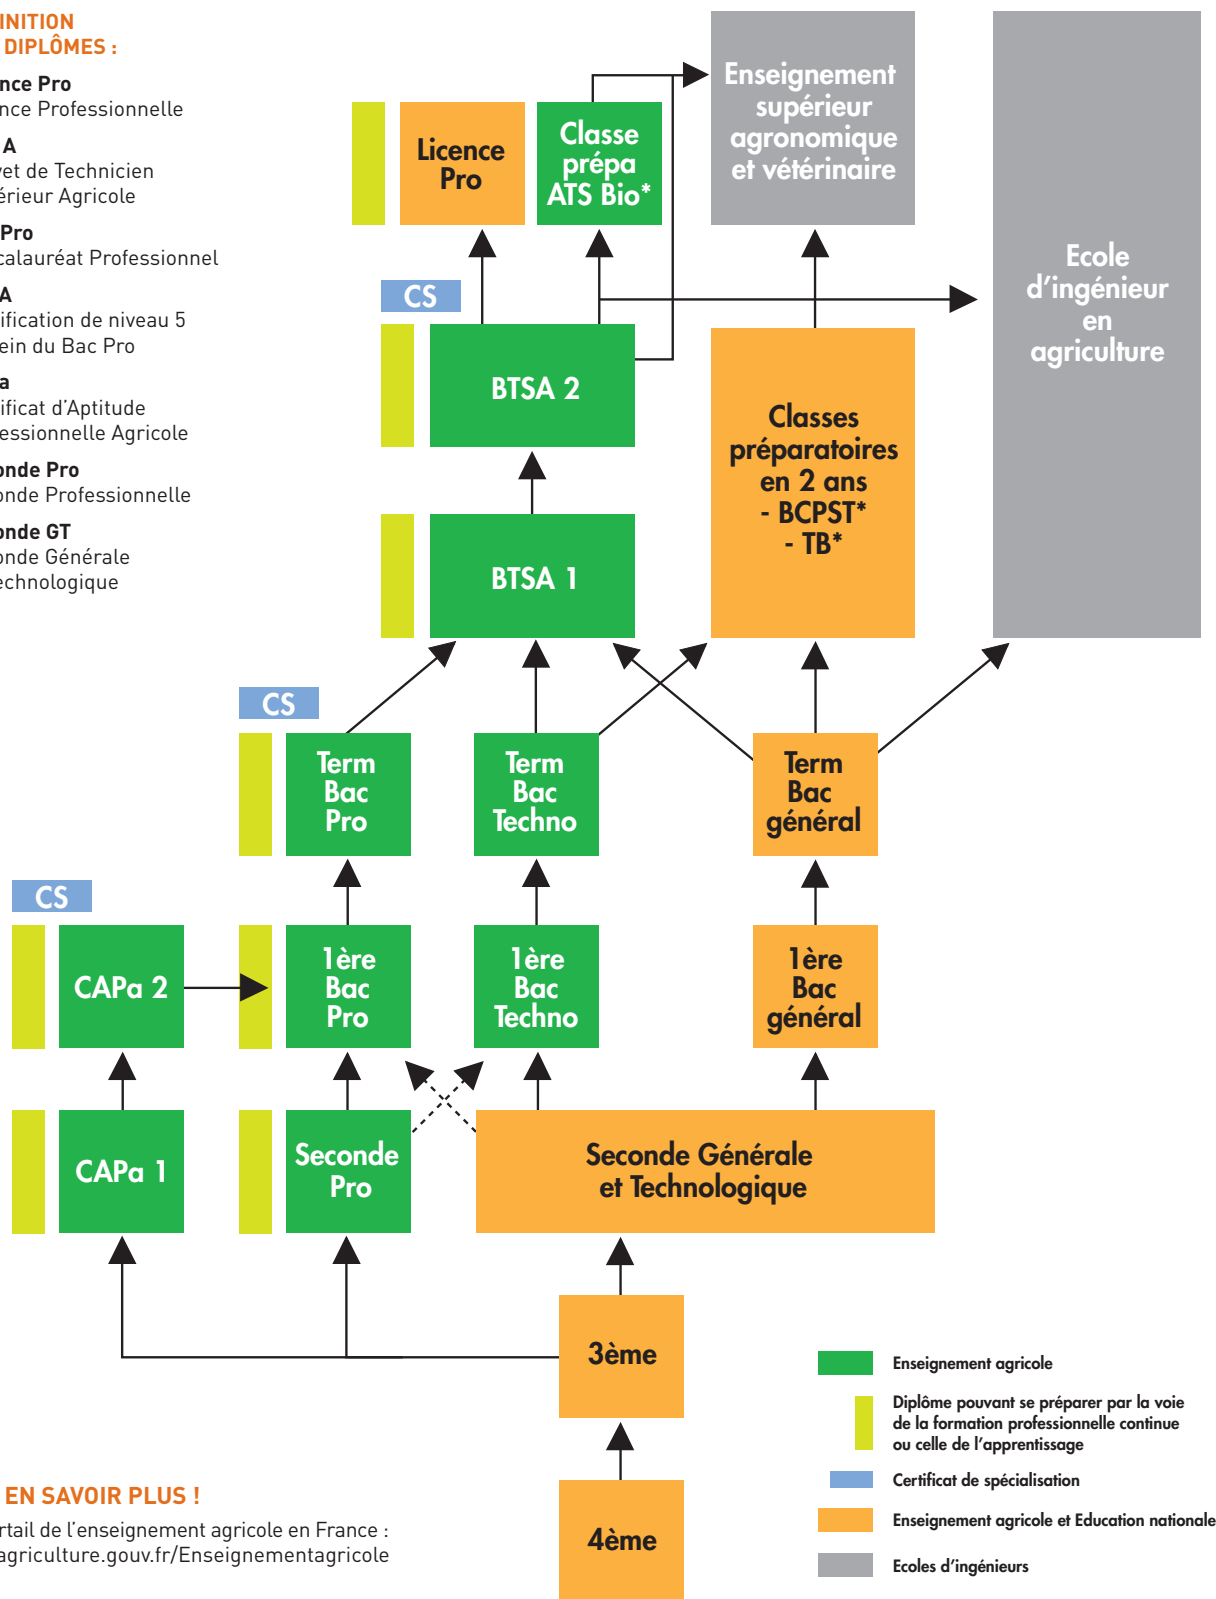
INITION
DIPLÔMES :

nce Pro
nce Professionnelle

A
et de Technicien
érieur Agricole

Pro
calauréat Professionnel

A
ification de niveau 5
ein du Bac Pro

a
ificat d'Aptitude
essionnelle Agricole

onde Pro
onde Professionnelle

onde GT
onde Générale
echnologique

Licence Pro

Classe prépa ATS Bio*

Enseignement supérieur agronomique et vétérinaire

Ecole d'ingénieur en agriculture

CS

BTSA 2

BTSA 1

Classes préparatoires en 2 ans
- BCPST*
- TB*

CS

Term Bac Pro

Term Bac Techno

Term Bac général

CS

CAPa 2

1ère Bac Pro

1ère Bac Techno

1ère Bac général

CAPa 1

Seconde Pro

Seconde Générale et Technologique

3ème

4ème

Enseignement agricole

Diplôme pouvant se préparer par la voie de la formation professionnelle continue ou celle de l'apprentissage

Certificat de spécialisation

Enseignement agricole et Education nationale

Ecoles d'ingénieurs

EN SAVOIR PLUS !
rtail de l'enseignement agricole en France :
agriculture.gouv.fr/Enseignementagricole